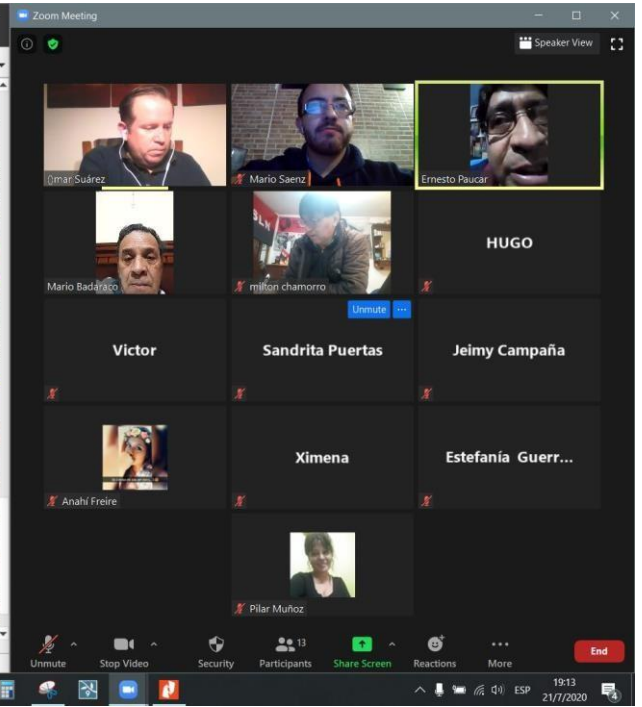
Zoom Meeting

Speaker View

Omar Suárez

Mario Saenz

Ernesto Paucar

Mario Badaraco

milton chamorro

HUGO

Unmute

Victor

Sandrita Puertas

Jeimy Campaña

Anahí Freire

Ximena

Estefanía Guerr...

Pilar Muñoz

Unmute

Stop Video

Security

13
Participants

Share Screen

Reactions

More

End

ESP

19:13
21/7/2020